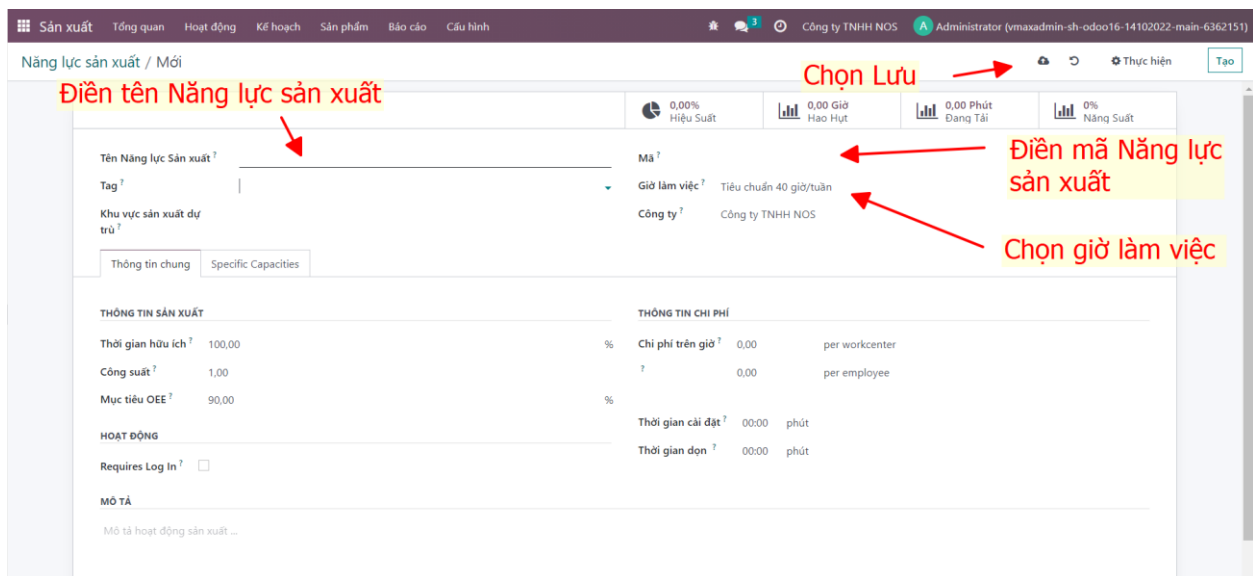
Sản xuất Tổng quan Hoạt động Kế hoạch Sản phẩm Báo cáo Cấu hình

3 Công ty TNHH NOS A Administrator (vmaxadmin-sh-odoo16-14102022-main-6362151)

Năng lực sản xuất / Mới

Thực hiện Tạo

Chọn Lưu

Điền tên Năng lực sản xuất

0,00% Hiệu Suất
0,00 Giờ Hao Hụt
0,00 Phút Đang Tải
0% Năng Suất

Tên Năng lực Sản xuất ?
Tag ?
Khu vực sản xuất dự trù ?

Mã ?
Giờ làm việc ? Tiêu chuẩn 40 giờ/tuần
Công ty ? Công ty TNHH NOS

Điền mã Năng lực sản xuất

Chọn giờ làm việc

Thông tin chung Specific Capacities

THÔNG TIN SẢN XUẤT
Thời gian hữu ích ? 100,00 %
Công suất ? 1,00
Mục tiêu OEE ? 90,00 %

HOẠT ĐỘNG
Requires Log In ?

THÔNG TIN CHI PHÍ
Chi phí trên giờ ? 0,00 per workcenter
? 0,00 per employee

Thời gian cài đặt ? 00:00 phút
Thời gian dọn ? 00:00 phút

MÔ TẢ
Mô tả hoạt động sản xuất ...